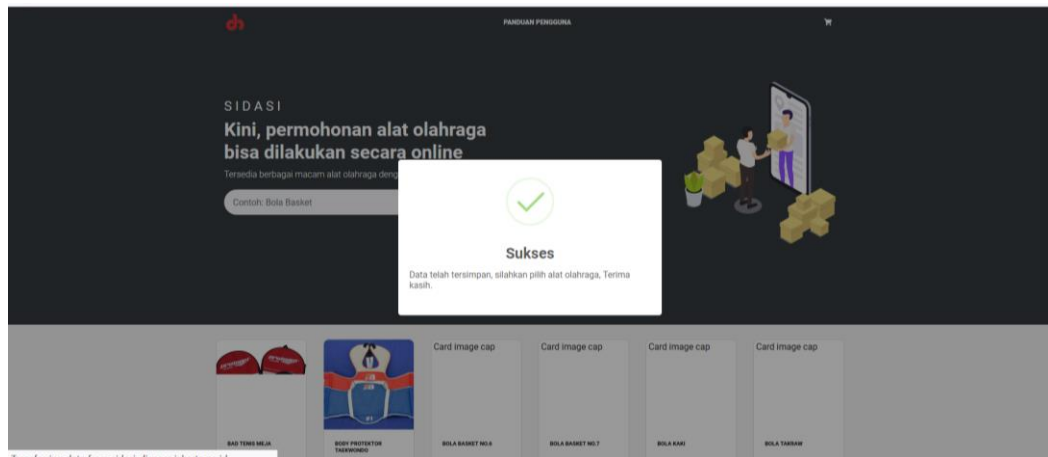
PANDUAN PENGGUNA

SIDASI

Kini, permohonan alat olahraga bisa dilakukan secara online

Tersedia berbagai macam alat olahraga deng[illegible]

Contoh: Bola Basket

Sukses

Data telah tersimpan, silahkan pilih alat olahraga, Terima kasih.

Card image cap

Card image cap

Card image cap

Card image cap

BAD TENIS MEJA

BODY PROTEKTOR TAEKWONDO

BOLA BASKET NO.6

BOLA BASKET NO.7

BOLA KAKI

BOLA TAKRAW

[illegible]